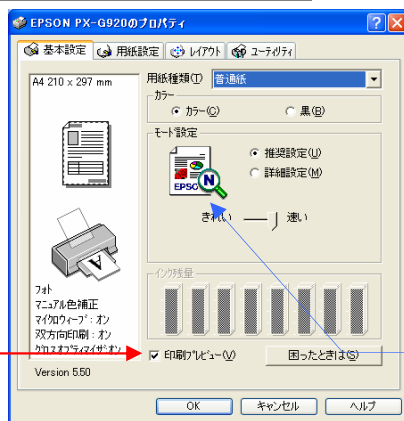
EPSON PX-G920のプロパティ

基本設定 用紙設定 レイアウト ユーティリティ

A4 210 x 297 mm

用紙種類(T) 普通紙

カラー
カラー(C) 黒(B)

モード設定
推奨設定(U)
詳細設定(M)

EPSON

きれい 速い

インク残量

フォト
マニュアル色補正
マイクロウィーブ : オン
双方向印刷 : オン
クロスオプティマイザ:オン

印刷プレビュー(V)

困ったときは(S)

Version 5.50

OK キャンセル ヘルプ